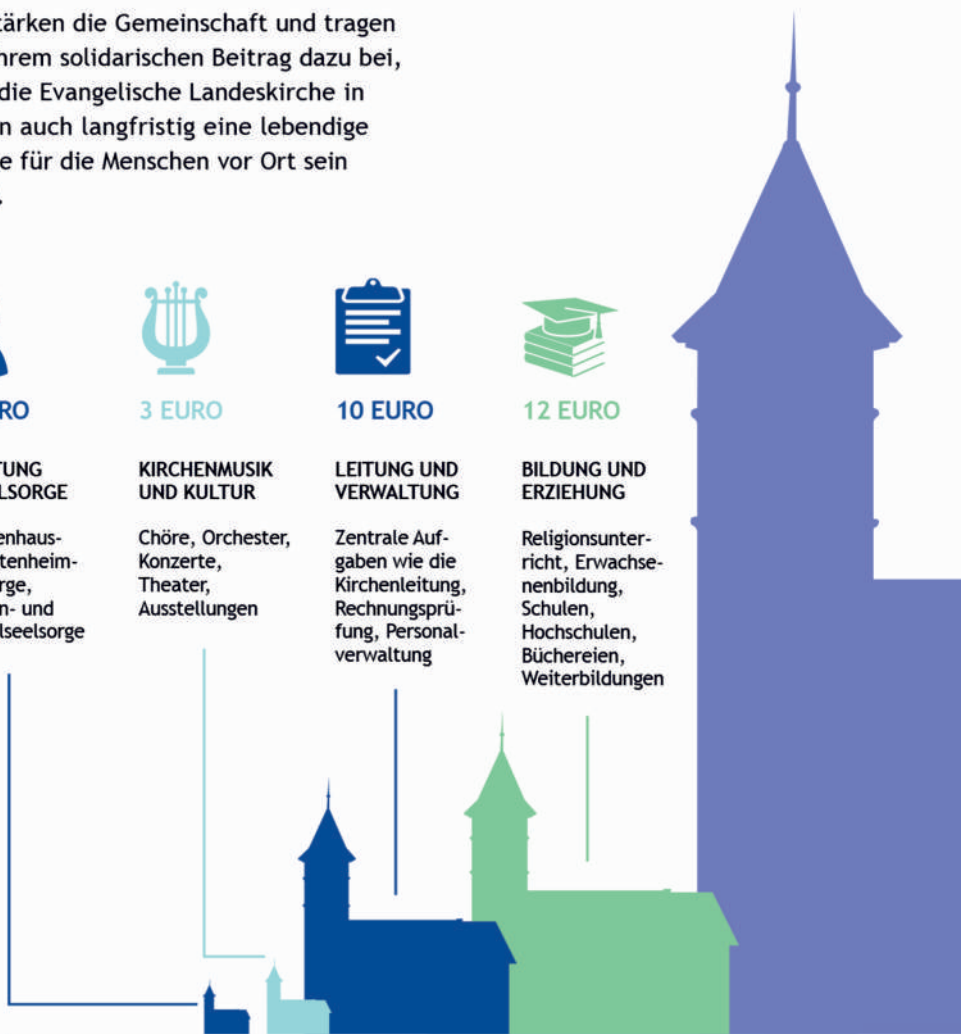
tärken die Gemeinschaft und tragen hrem solidarischen Beitrag dazu bei, die Evangelische Landeskirche in n auch langfristig eine lebendige e für die Menschen vor Ort sein .

RO

TUNG LSORGE

enhaus- tenheim- rge, n- und lseelsorge

3 EURO

KIRCHENMUSIK UND KULTUR

Chöre, Orchester, Konzerte, Theater, Ausstellungen

10 EURO

LEITUNG UND VERWALTUNG

Zentrale Aufgaben wie die Kirchenleitung, Rechnungsprüfung, Personalverwaltung

12 EURO

BILDUNG UND ERZIEHUNG

Religionsunterricht, Erwachsenenbildung, Schulen, Hochschulen, Büchereien, Weiterbildungen